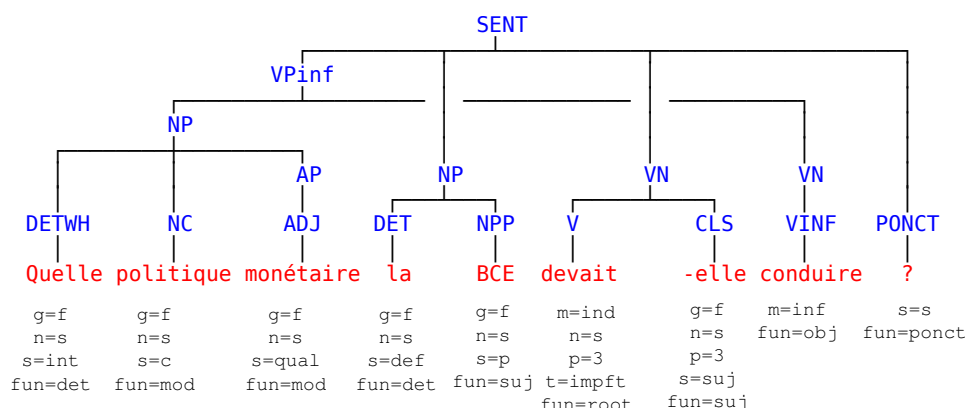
SENT

VPinf

NP

AP

NP

VN

VN

DETWH NC ADJ DET NPP V CLS VINF PONCT

Quelle politique monétaire la BCE devait -elle conduire ?

g=f n=s s=int fun=det

g=f n=s s=c fun=mod

g=f n=s s=qual fun=mod

g=f n=s s=def fun=det

g=f n=s s=p fun=suj

m=ind n=s p=3 t=impft fun=root

g=f n=s p=3 s=suj fun=suj

m=inf fun=obj

s=s fun=ponct